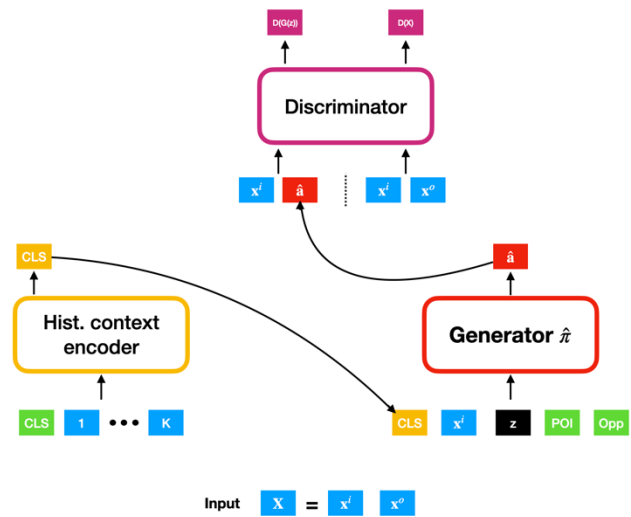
D(G(z))

D(X)

Discriminator

$\mathbf{x}^i$ $\hat{\mathbf{a}}$ $\mathbf{x}^i$ $\mathbf{x}^o$

CLS

$\hat{\mathbf{a}}$

Hist. context encoder

Generator $\hat{\pi}$

CLS 1 ••• K

CLS $\mathbf{x}^i$ z POI Opp

Input $\mathbf{X}$ = $\mathbf{x}^i$ $\mathbf{x}^o$